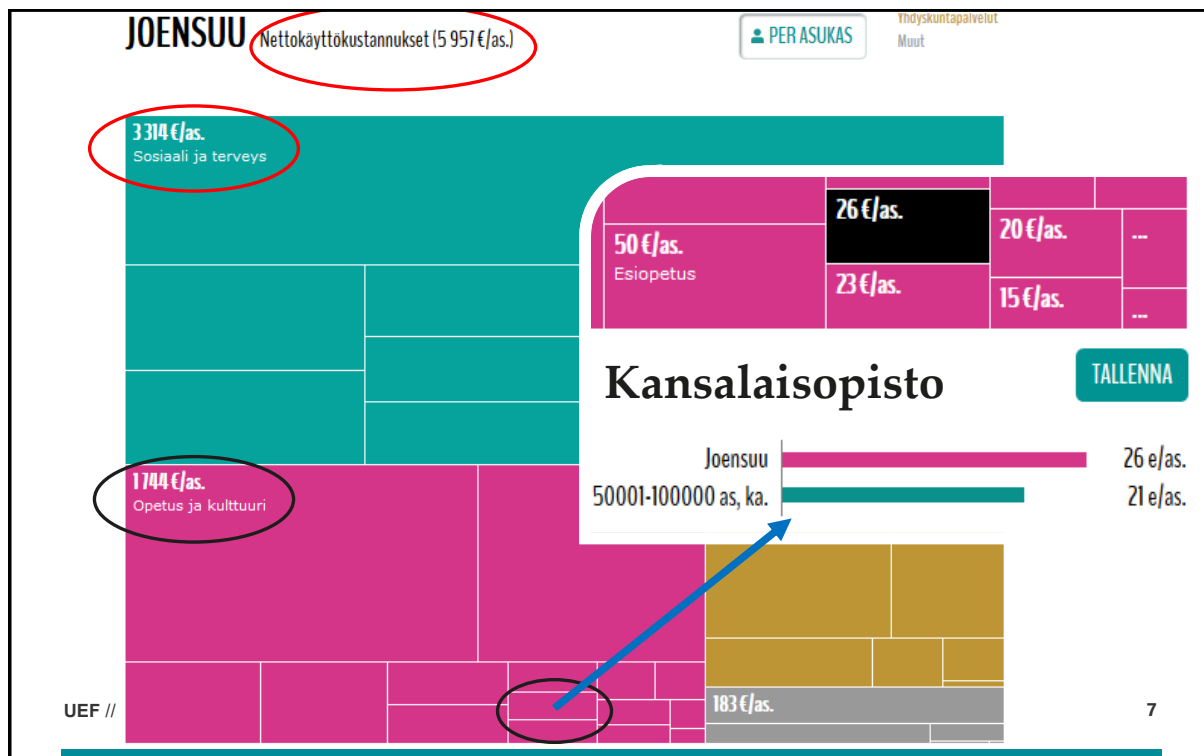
JOENSUU Nettokäyttökustannukset (5 957 €/as.)

PER ASUKAS

Yhdyskuntapalvelut
Muut

3 314 €/as.
Sosiaali ja terveys

1 744 €/as.
Opetus ja kulttuuri

50 €/as.
Esiopetus

26 €/as.

23 €/as.

20 €/as.

15 €/as.

...

...

Kansalaisopisto

TALLENNA

| | | |
|---|---|---|
| Joensuu | | 26 e/as. |
| 50001-100000 as, ka. | | 21 e/as. |

183 €/as.

UEF //

7